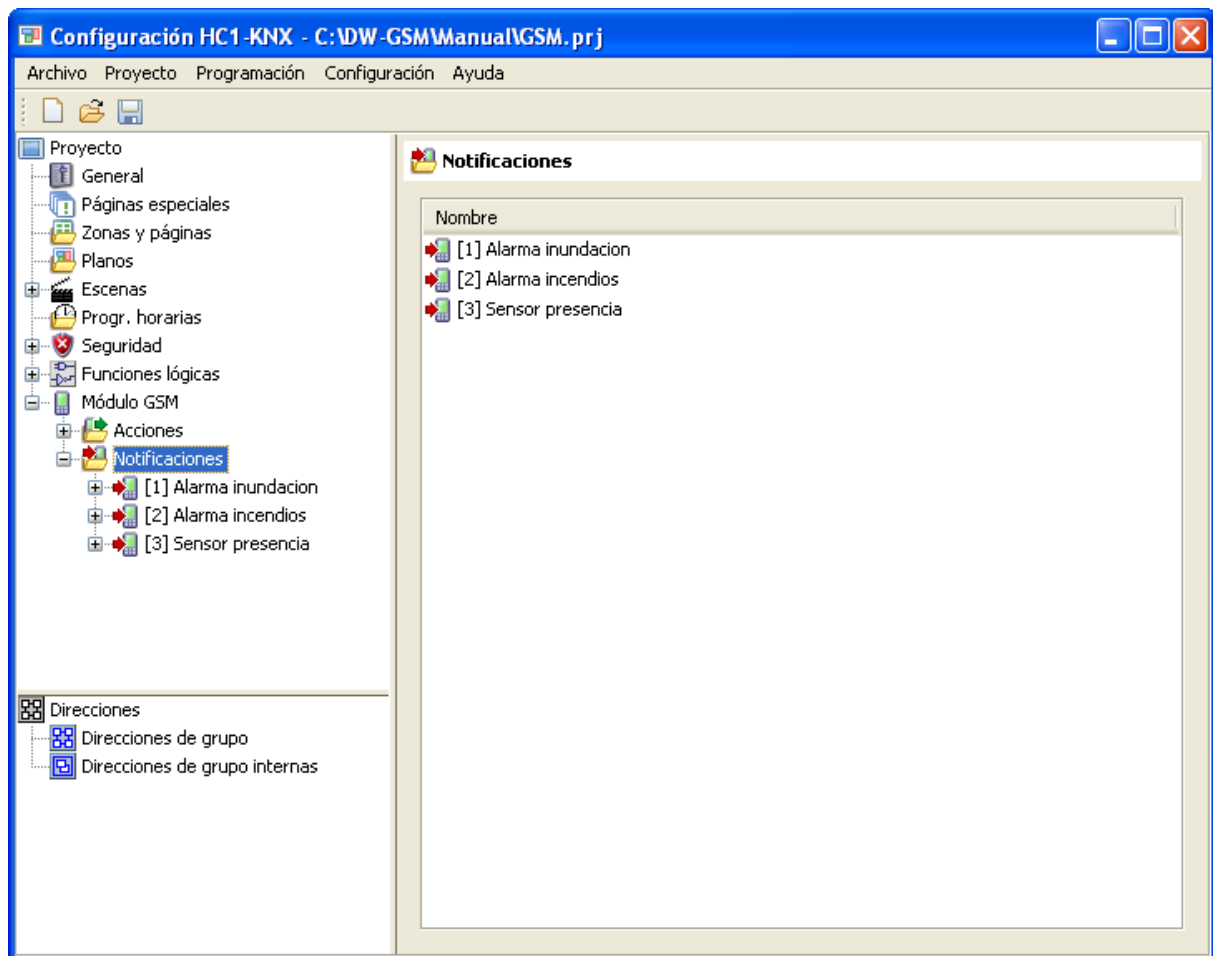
Configuración HC1-KNX - C:\DW-GSM\Manual\GSM.prj

Archivo Proyecto Programación Configuración Ayuda

Proyecto
General
Páginas especiales
Zonas y páginas
Planos
Escenas
Progr. horarias
Seguridad
Funciones lógicas
Módulo GSM
Acciones
Notificaciones
[1] Alarma inundacion
[2] Alarma incendios
[3] Sensor presencia

Direcciones
Direcciones de grupo
Direcciones de grupo internas

Notificaciones

| Nombre |
|---|
| [1] Alarma inundacion |
| [2] Alarma incendios |
| [3] Sensor presencia |